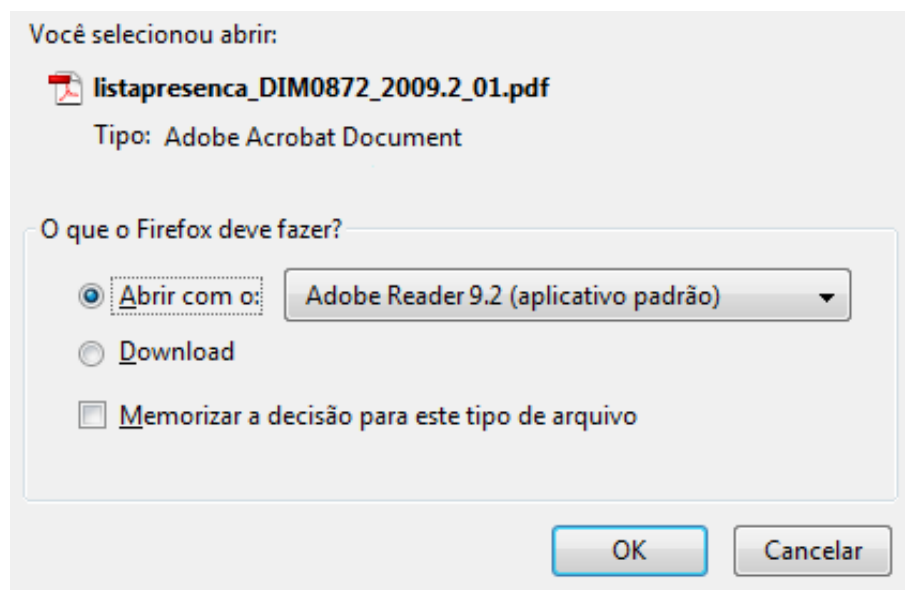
Você selecionou abrir:

listapresenca_DIM0872_2009.2_01.pdf

Tipo: Adobe Acrobat Document

O que o Firefox deve fazer?

Abrir com o: Adobe Reader 9.2 (aplicativo padrão)

Download

Memorizar a decisão para este tipo de arquivo

OK

Cancelar